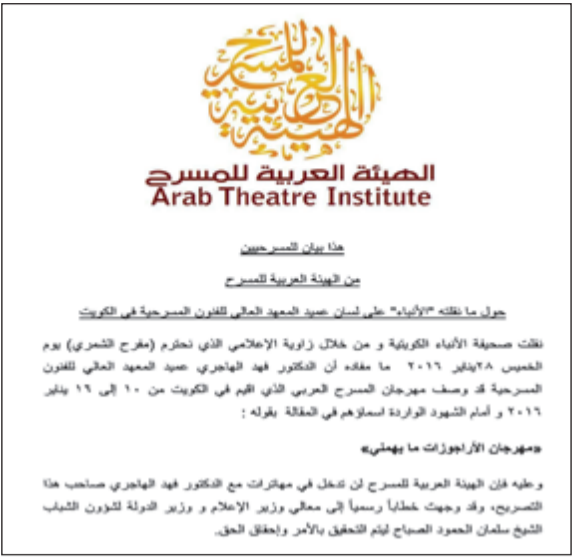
الهيئة العربية للمسرح
الهيئة العربية للمسرح
Arab Theatre Institute

هذا بيان للمسرحيين

من الهيئة العربية للمسرح

حول ما نقلته "الأنباء" على لسان عميد المعهد العالي للفنون المسرحية في الكويت

نقلت صحيفة الأنباء الكويتية و من خلال زاوية الإعلامي الذي نحترم (مفرح الشمري) يوم الخميس ٢٨يناير ٢٠١٦ ما مفاده أن الدكتور فهد الهاجري عميد المعهد العالي للفنون المسرحية قد وصف مهرجان المسرح العربي الذي أقيم في الكويت من ١٠ إلى ١٦ يناير ٢٠١٦ و أمام الشهود الواردة اسماؤهم في المقالة بقوله :

«مهرجان الأراجوزات ما يهمني»

وعليه فإن الهيئة العربية للمسرح لن تدخل في مهاترات مع الدكتور فهد الهاجري صاحب هذا التصريح، وقد وجهت خطاباً رسمياً إلى معالي وزير الإعلام و وزير الدولة لشؤون الشباب الشيخ سلمان الحمود الصباح ليتم التحقيق بالأمر وإحقاق الحق.